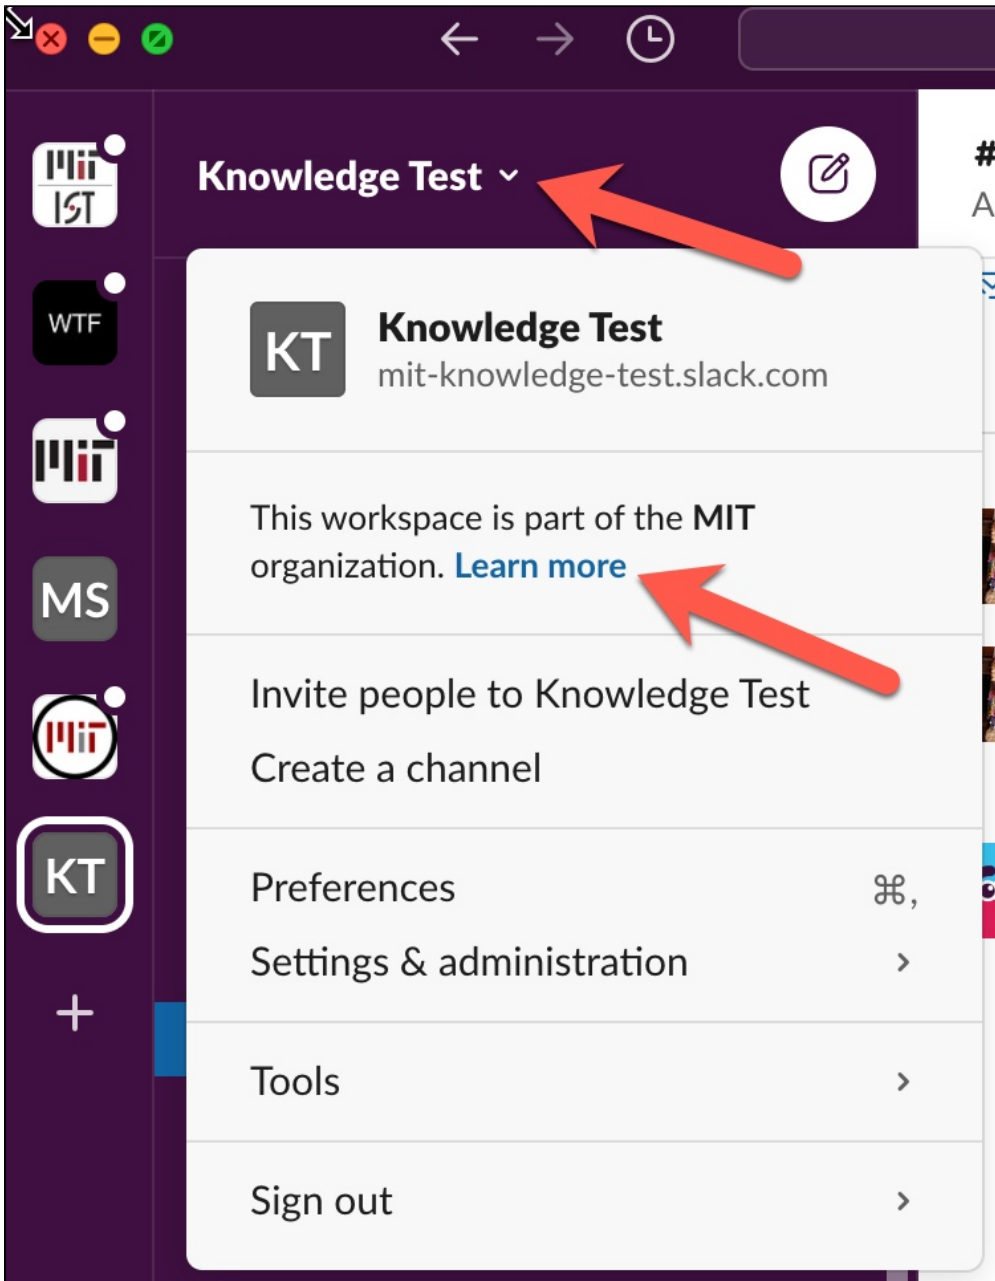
MIT IST

WTF

MIT

MS

MIT

KT

+

Knowledge Test

#
A

KT

Knowledge Test
mit-knowledge-test.slack.com

This workspace is part of the **MIT** organization. Learn more

Invite people to Knowledge Test

Create a channel

Preferences ⌘,

Settings & administration ›

Tools ›

Sign out ›